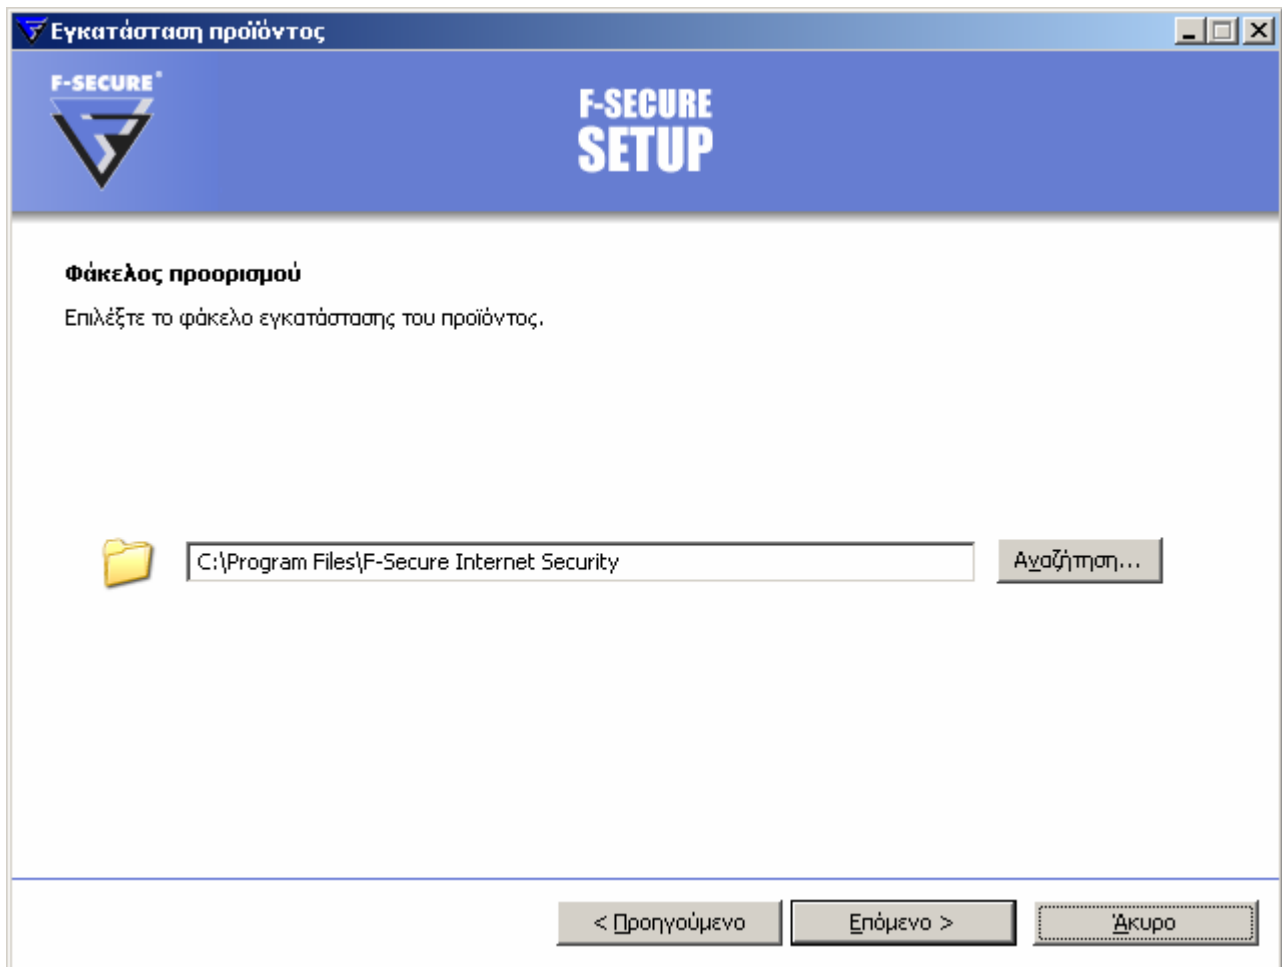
Εγκατάσταση προϊόντος

F-SECURE

F-SECURE
SETUP

Φάκελος προορισμού

Επιλέξτε το φάκελο εγκατάστασης του προϊόντος.

C:\Program Files\F-Secure Internet Security

Αναζήτηση...

< Προηγούμενο

Επόμενο >

Άκυρο